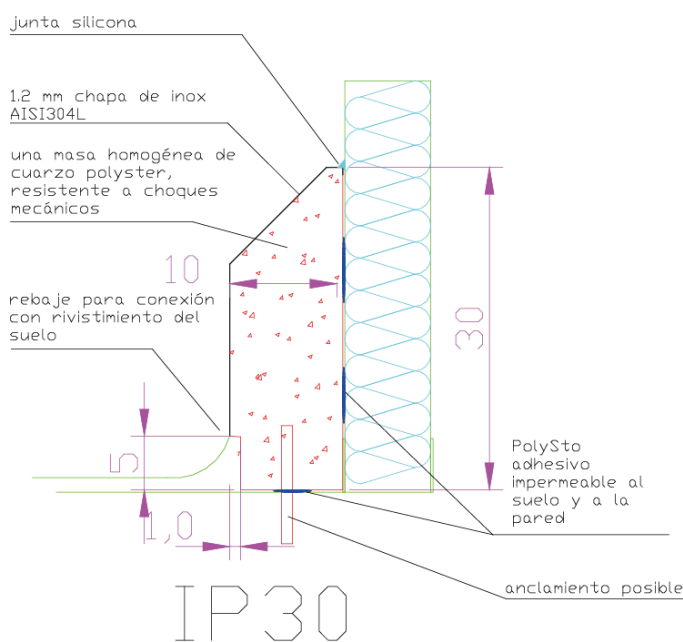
junta silicona

1.2 mm chapa de inox AISI304L

una masa homogénea de cuarzo polyster, resistente a choques mecánicos

10

rebaje para conexión con rivistimiento del suelo

30

5

1,0

PolySto adhesivo impermeable al suelo y a la pared

anclamiento posible

IP30